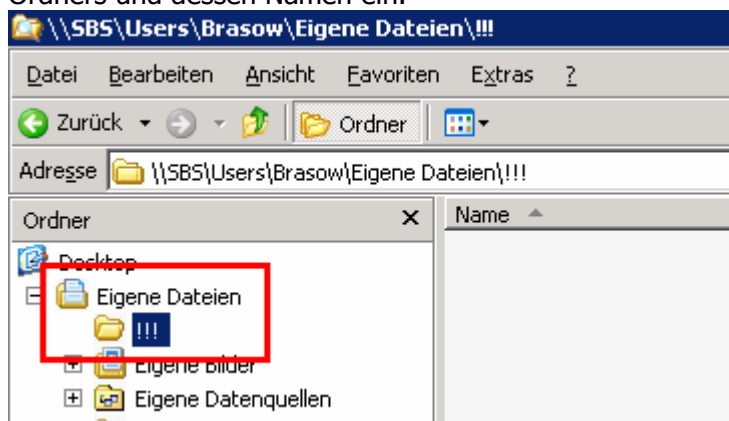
Ordners und dessen Namen ein.

\\SBS\Users\Brasow\Eigene Dateien\!!!

Datei Bearbeiten Ansicht Favoriten Extras ?

Zurück Ordner

Adresse \\SBS\Users\Brasow\Eigene Dateien\!!!

Ordner ×

Name

Desktop

Eigene Dateien

!!!

Eigene Bilder

Eigene Datenquellen